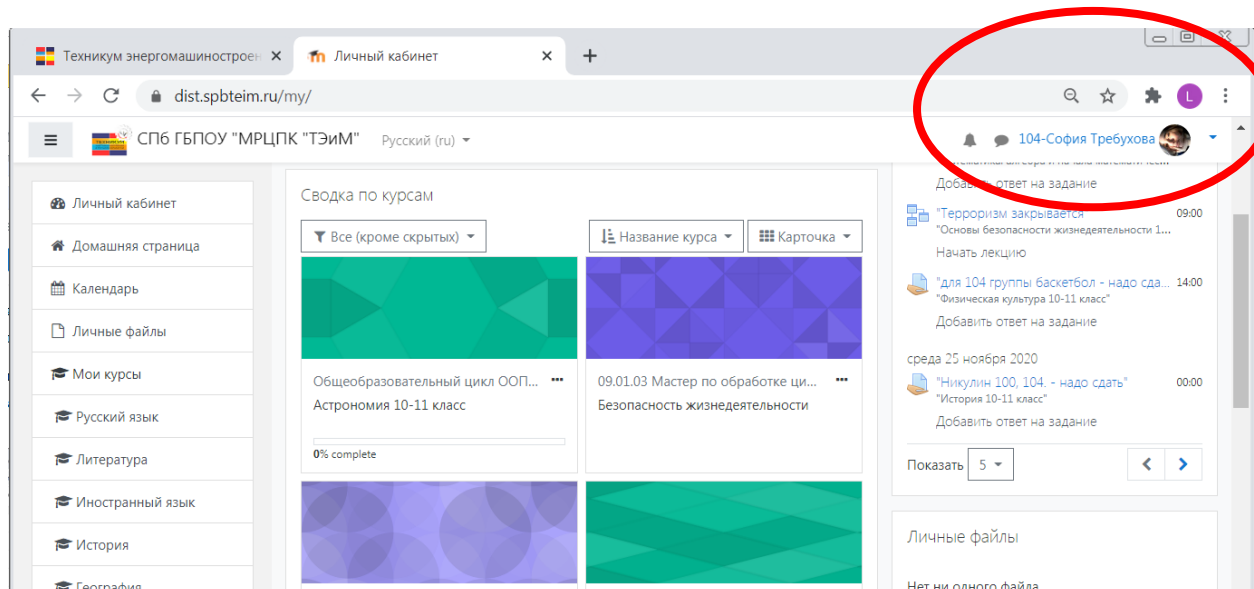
Техникум энергомашиностроен ×
Личный кабинет ×
+
dist.spbteim.ru/my/
L
СПб ГБПОУ "МРЦПК "ТЭиМ"
Русский (ru)
104-София Требухова

Личный кабинет
Домашняя страница
Календарь
Личные файлы
Мои курсы
Русский язык
Литература
Иностранный язык
История
География

Сводка по курсам
Все (кроме скрытых)
Название курса
Карточка

Общеобразовательный цикл ООП...
Астрономия 10-11 класс
0% complete

09.01.03 Мастер по обработке ци...
Безопасность жизнедеятельности

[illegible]
Добавить ответ на задание
"Терроризм закрывается" 09:00
"Основы безопасности жизнедеятельности 1...
Начать лекцию
"для 104 группы баскетбол - надо сда... 14:00
"Физическая культура 10-11 класс"
Добавить ответ на задание
среда 25 ноября 2020
"Никулин 100, 104. - надо сдать" 00:00
"История 10-11 класс"
Добавить ответ на задание
Показать 5

Личные файлы
Нет ни одного файла